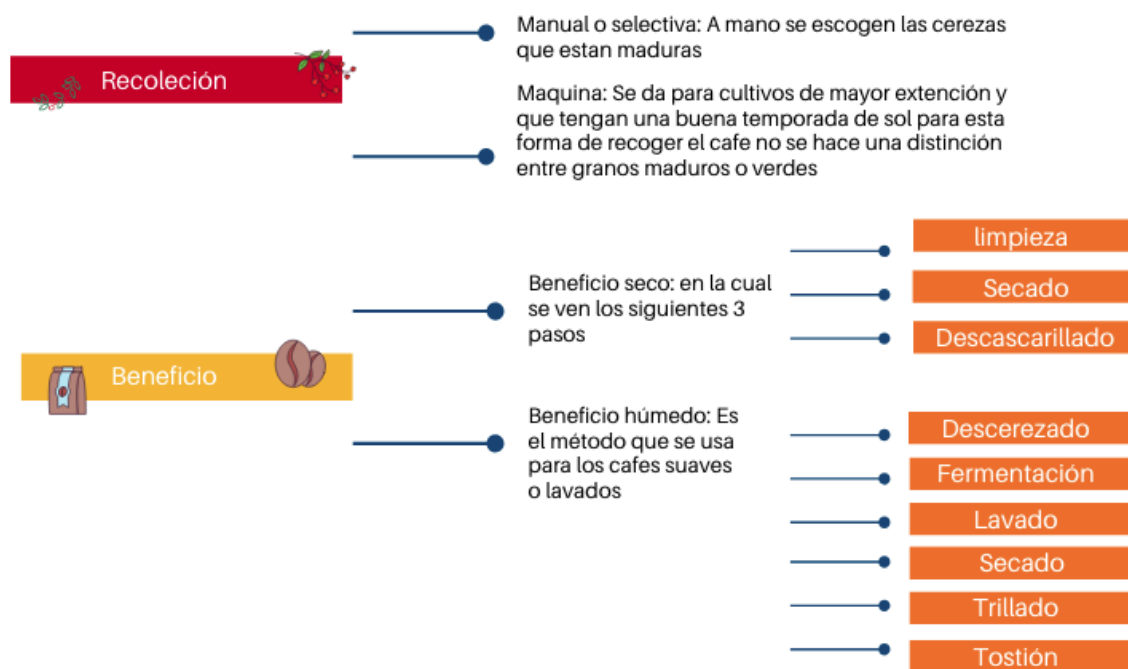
Recoleción

Manual o selectiva: A mano se escogen las cerezas que estan maduras

Maquina: Se da para cultivos de mayor extención y que tengan una buena temporada de sol para esta forma de recoger el cafe no se hace una distinción entre granos maduros o verdes

Beneficio

Beneficio seco: en la cual se ven los siguientes 3 pasos

limpieza

Secado

Descascarillado

Beneficio húmedo: Es el método que se usa para los cafes suaves o lavados

Descerezado

Fermentación

Lavado

Secado

Trillado

Tostión